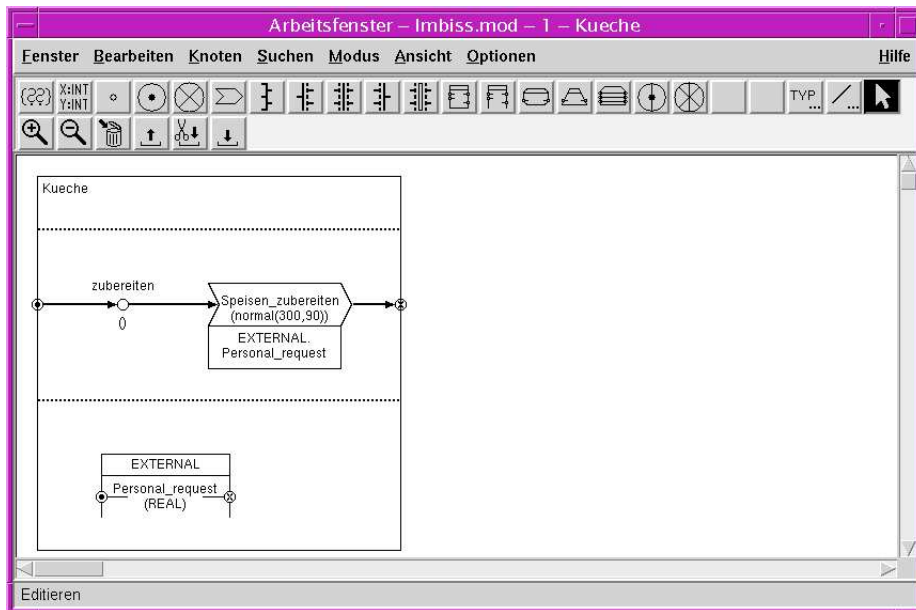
Arbeitsfenster – Imbiss.mod – 1 – Kueche

Fenster Bearbeiten Knoten Suchen Modus Ansicht Optionen Hilfe

{??} X:INT Y:INT TYP

Kueche

zubereiten

0

Speisen_zubereiten (normal(300,90))

EXTERNAL. Personal_request

EXTERNAL

Personal_request (REAL)

Editieren